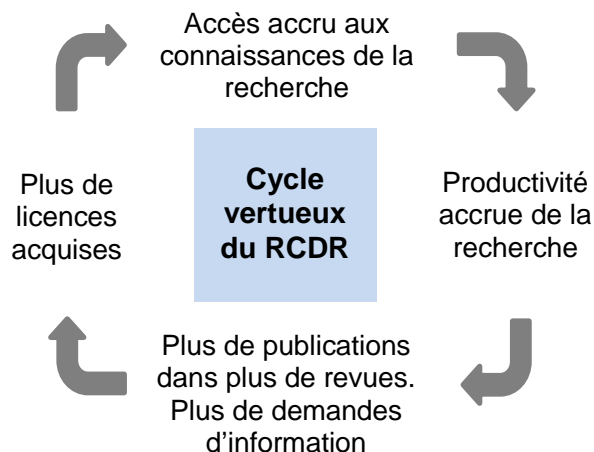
Accès accru aux connaissances de la recherche

Productivité accrue de la recherche

Plus de publications dans plus de revues. Plus de demandes d'information

Plus de licences acquises

Cycle vertueux du RCDR